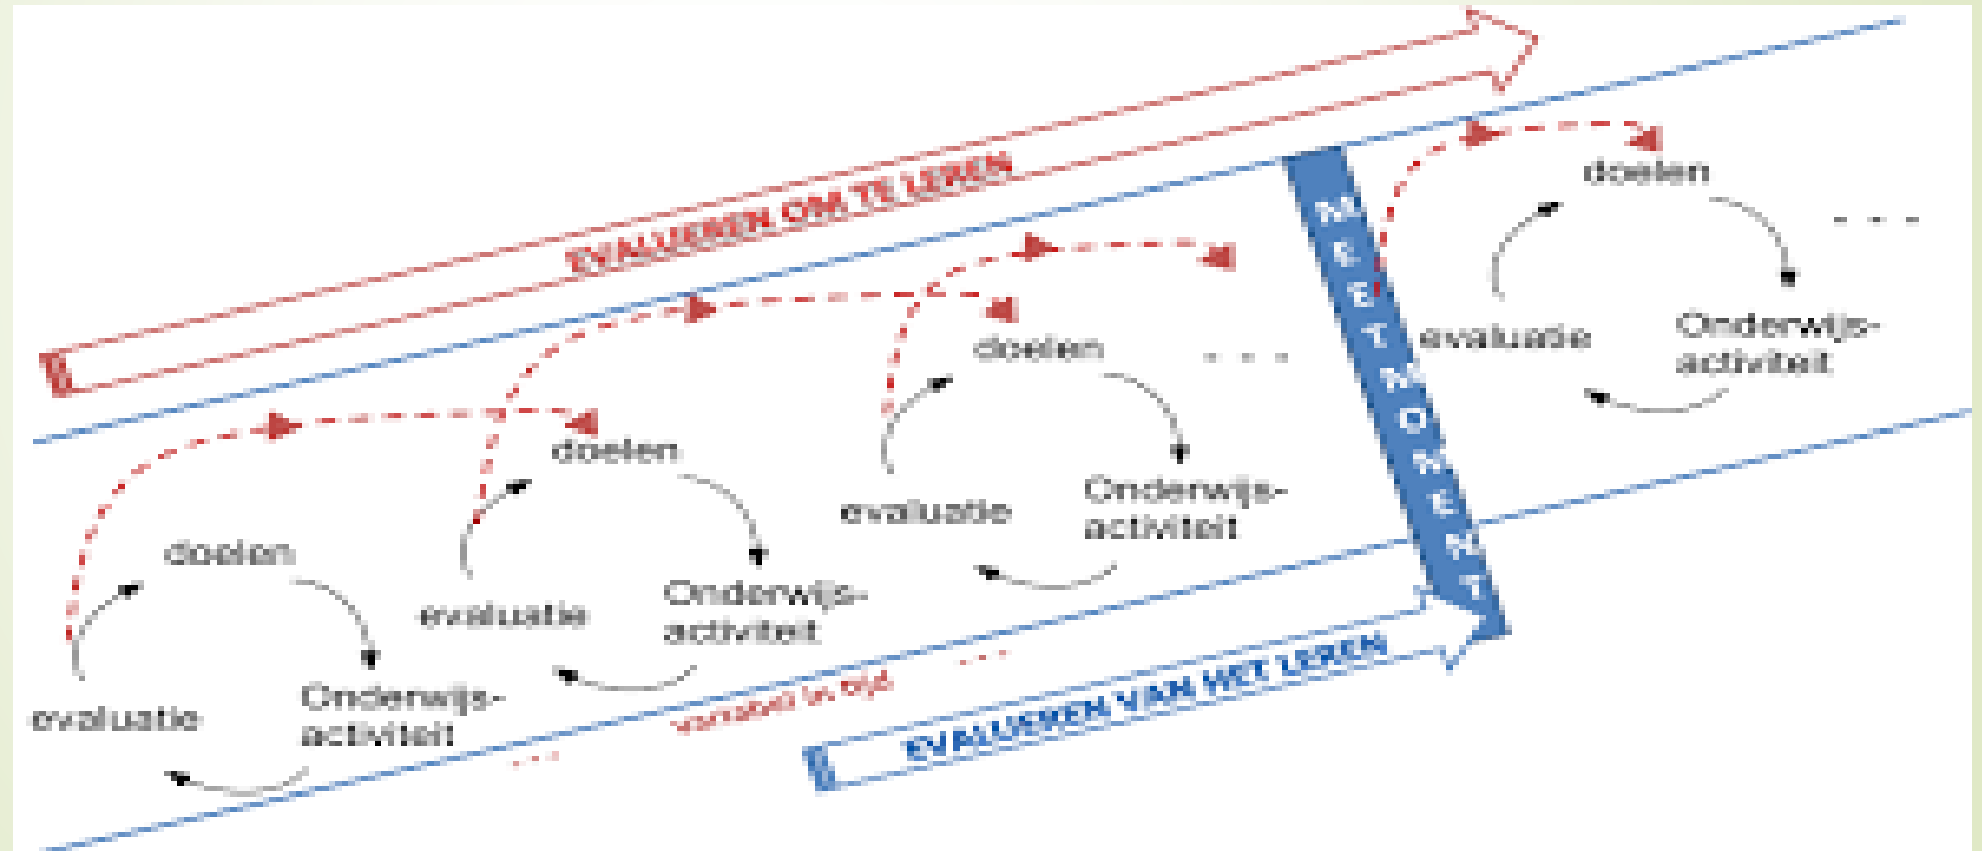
EVALUEREN OM TE LEREN

MEETMOMENT

doelen
Onderwijs-activiteit
evaluatie

doelen
Onderwijs-activiteit
evaluatie

doelen
Onderwijs-activiteit
evaluatie

doelen
Onderwijs-activiteit
evaluatie

variabel in tijd

EVALUEREN VAN HET LEREN